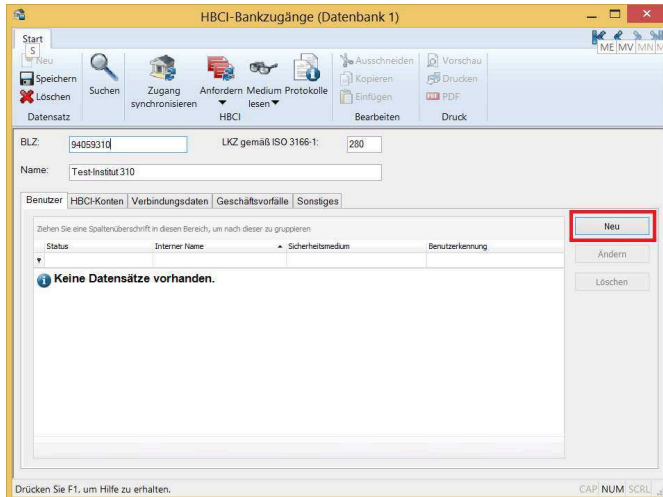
HBCI-Bankzugänge (Datenbank 1)

Start
S

Neu
Speichern
Löschen
Datensatz

Suchen

Zugang synchronisieren

Anfordern

Medium lesen

Protokolle

HBCI

Ausschneiden
Kopieren
Einfügen
Bearbeiten

Vorschau
Drucken
PDF
Druck

ME MV MN M

BLZ: 94059310

LKZ gemäß ISO 3166-1: 280

Name: Test-Institut 310

Benutzer | HBCI-Konten | Verbindungsdaten | Geschäftsvorfälle | Sonstiges

Ziehen Sie eine Spaltenüberschrift in diesen Bereich, um nach dieser zu gruppieren

| Status | Interner Name | Sicherheitsmedium | Benutzerkennung |
|---|---|---|---|

Keine Datensätze vorhanden.

Neu
Ändern
Löschen

Drücken Sie F1, um Hilfe zu erhalten.

CAP NUM SCRL